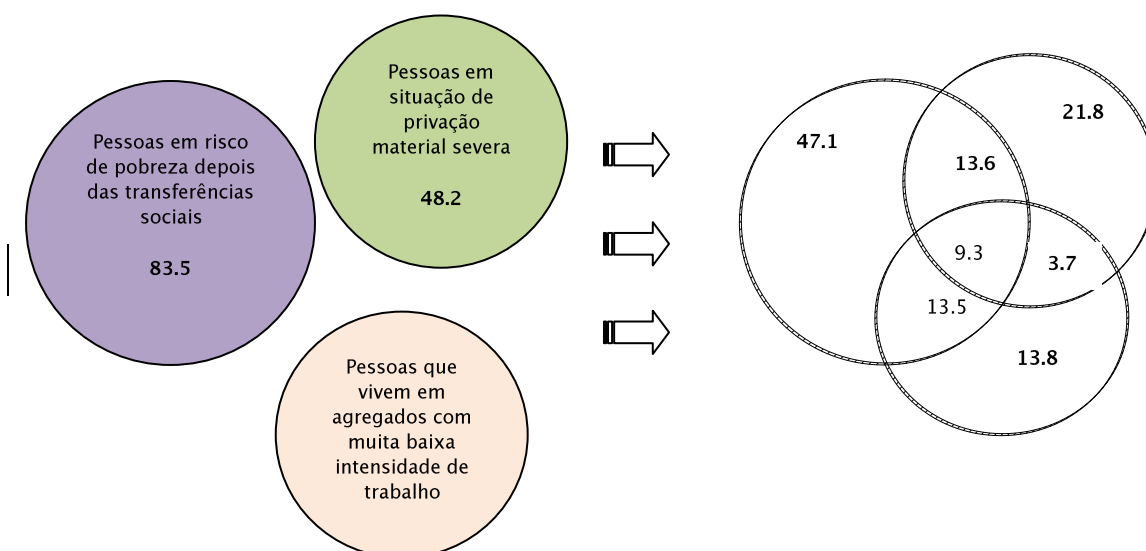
Pessoas em risco de pobreza depois das transferências sociais

83.5

Pessoas em situação de privação material severa

48.2

Pessoas que vivem em agregados com muita baixa intensidade de trabalho

47.1

21.8

13.6

9.3

3.7

13.5

13.8